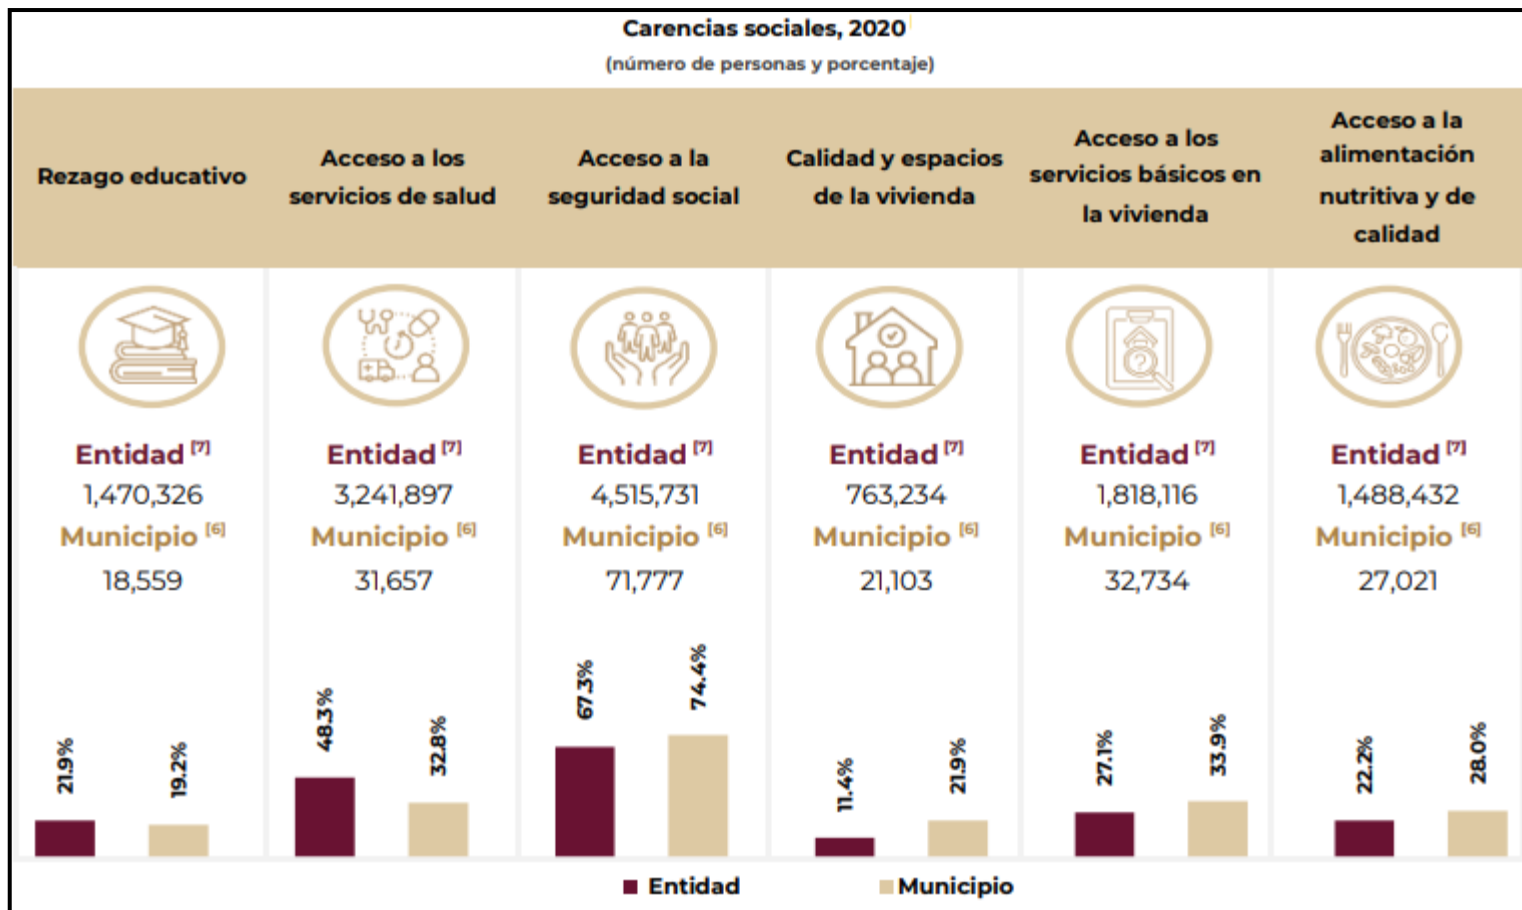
Carencias sociales, 2020
(número de personas y porcentaje)

| Rezago educativo | Acceso a los servicios de salud | Acceso a la seguridad social | Calidad y espacios de la vivienda | Acceso a los servicios básicos en la vivienda | Acceso a la alimentación nutritiva y de calidad |
|---|---|---|---|---|---|
| Entidad [7] | Entidad [7] | Entidad [7] | Entidad [7] | Entidad [7] | Entidad [7] |
| 1,470,326 | 3,241,897 | 4,515,731 | 763,234 | 1,818,116 | 1,488,432 |
| Municipio [6] | Municipio [6] | Municipio [6] | Municipio [6] | Municipio [6] | Municipio [6] |
| 18,559 | 31,657 | 71,777 | 21,103 | 32,734 | 27,021 |
| 21.9% | 48.3% | 67.3% | 11.4% | 27.1% | 22.2% |
| 19.2% | 32.8% | 74.4% | 21.9% | 33.9% | 28.0% |

Entidad Municipio